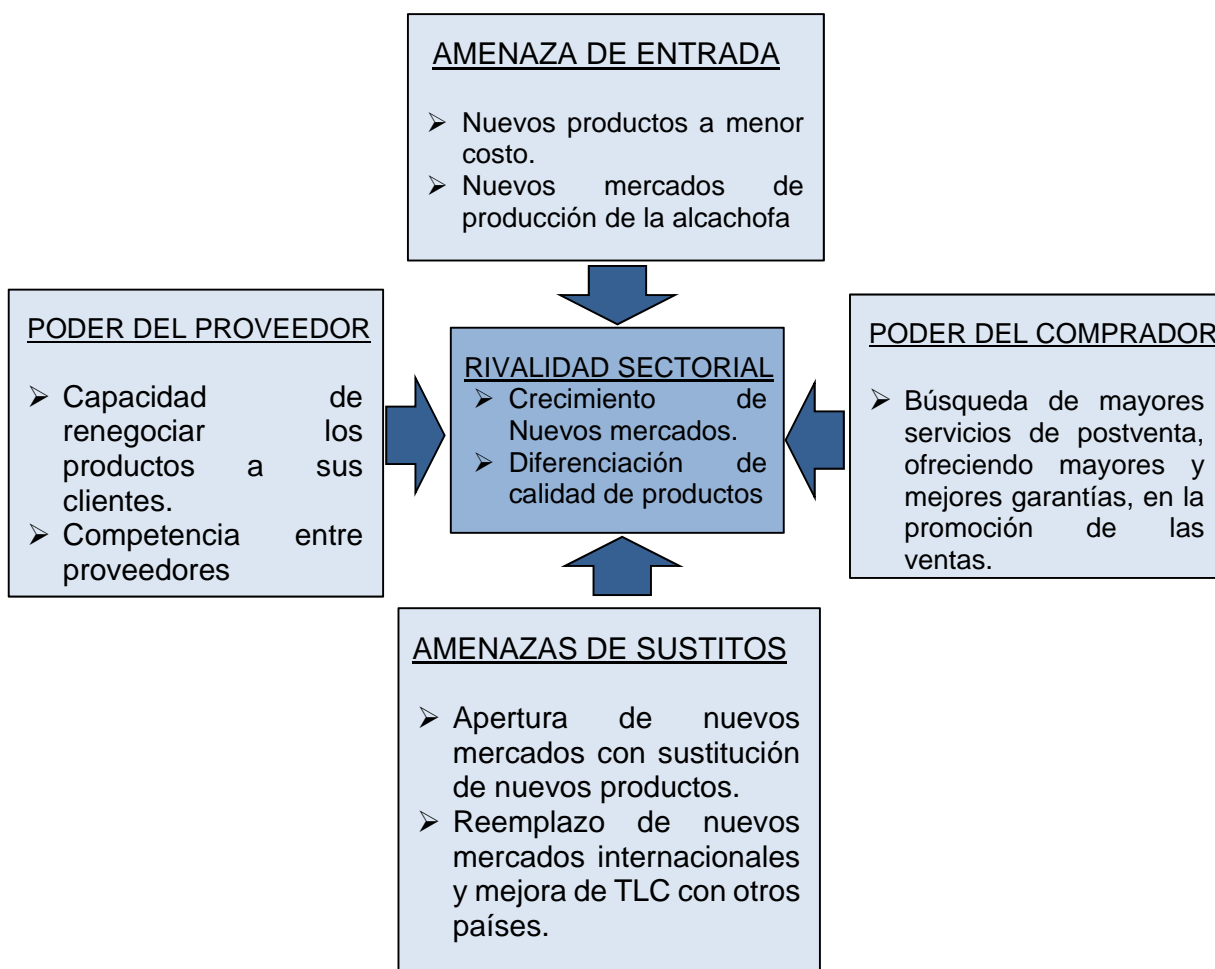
AMENAZA DE ENTRADA

➢ Nuevos productos a menor costo.
➢ Nuevos mercados de producción de la alcachofa

PODER DEL PROVEEDOR

➢ Capacidad de renegociar los productos a sus clientes.
➢ Competencia entre proveedores

RIVALIDAD SECTORIAL
➢ Crecimiento de Nuevos mercados.
➢ Diferenciación de calidad de productos

PODER DEL COMPRADOR

➢ Búsqueda de mayores servicios de postventa, ofreciendo mayores y mejores garantías, en la promoción de las ventas.

AMENAZAS DE SUSTITOS

➢ Apertura de nuevos mercados con sustitución de nuevos productos.
➢ Reemplazo de nuevos mercados internacionales y mejora de TLC con otros países.